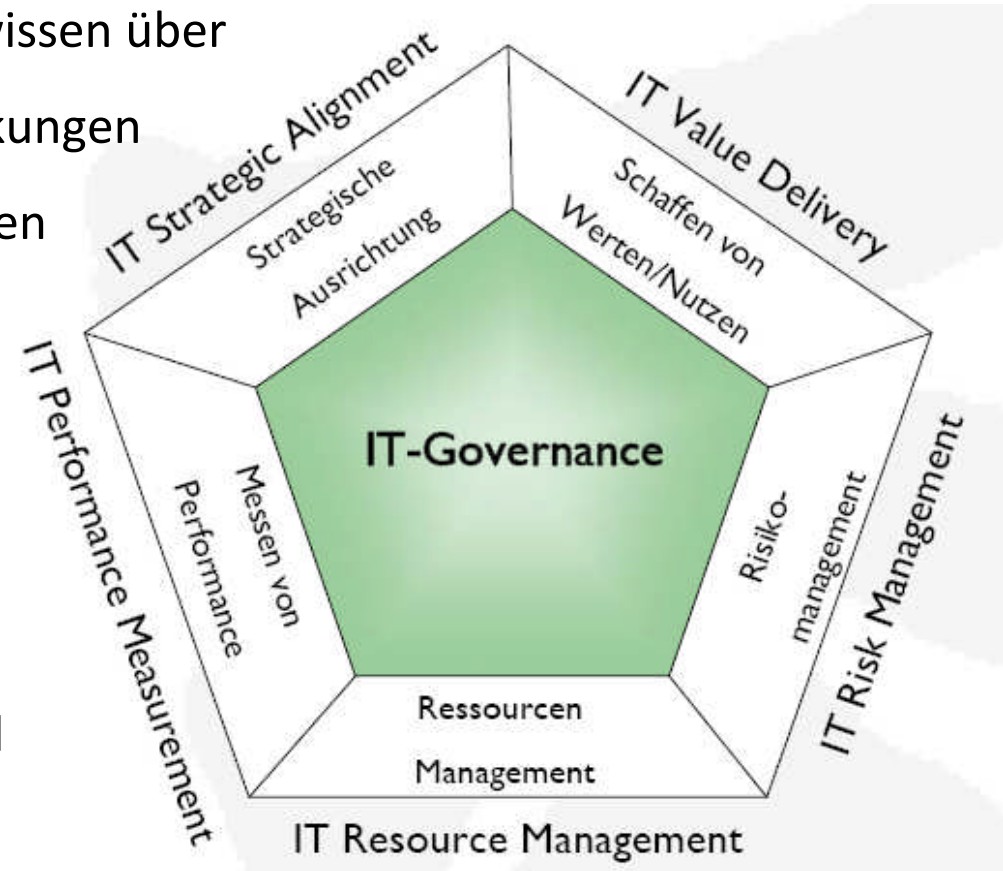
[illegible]wissen über

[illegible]kungen

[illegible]en

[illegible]l

IT Strategic Alignment

Strategische Ausrichtung

IT Value Delivery

Schaffen von Werten/Nutzen

IT-Governance

IT Performance Measurement

Messen von Performance

Risiko-management

IT Risk Management

Ressourcen Management

IT Resource Management